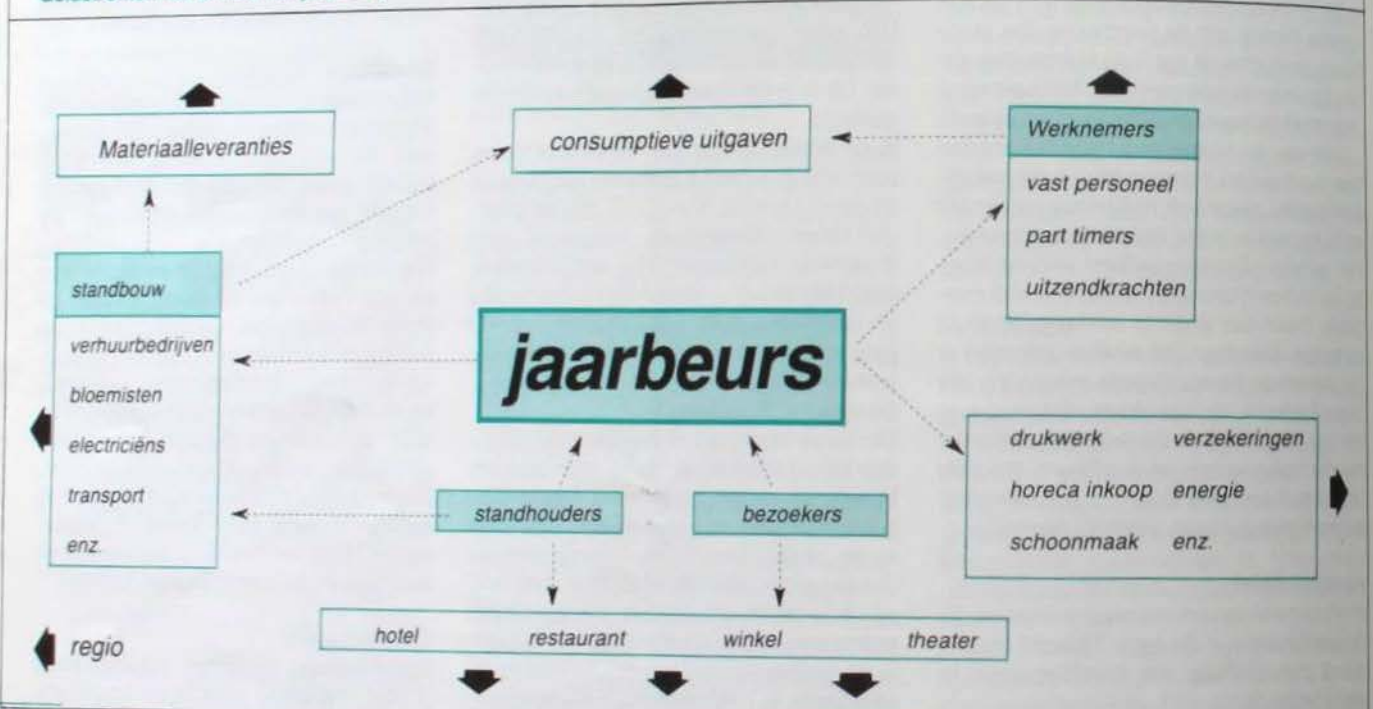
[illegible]

Materiaalleveranties

consumptieve uitgaven

Werknemers

vast personeel

part timers

uitzendkrachten

standbouw

verhuurbedrijven

bloemisten

electriciëns

transport

enz.

jaarbeurs

drukwerk

verzekeringen

horeca inkoop

energie

schoonmaak

enz.

standhouders

bezoekers

hotel

restaurant

winkel

theater

regio